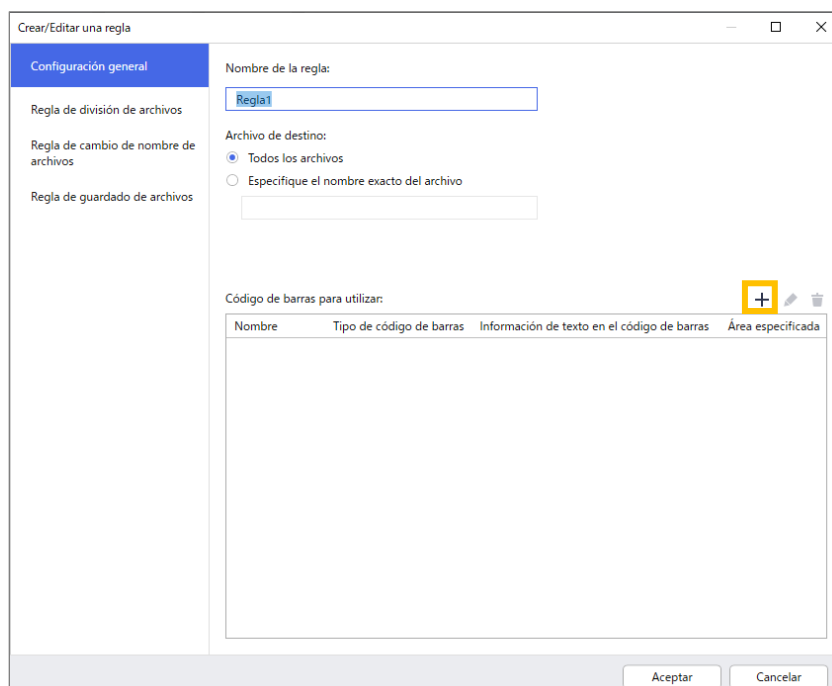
Crear/Editar una regla

Configuración general

Regla de división de archivos

Regla de cambio de nombre de archivos

Regla de guardado de archivos

Nombre de la regla:

Regla1

Archivo de destino:

Todos los archivos

Especifique el nombre exacto del archivo

Código de barras para utilizar:

| Nombre | Tipo de código de barras | Información de texto en el código de barras | Área especificada |
|---|---|---|---|

Aceptar

Cancelar